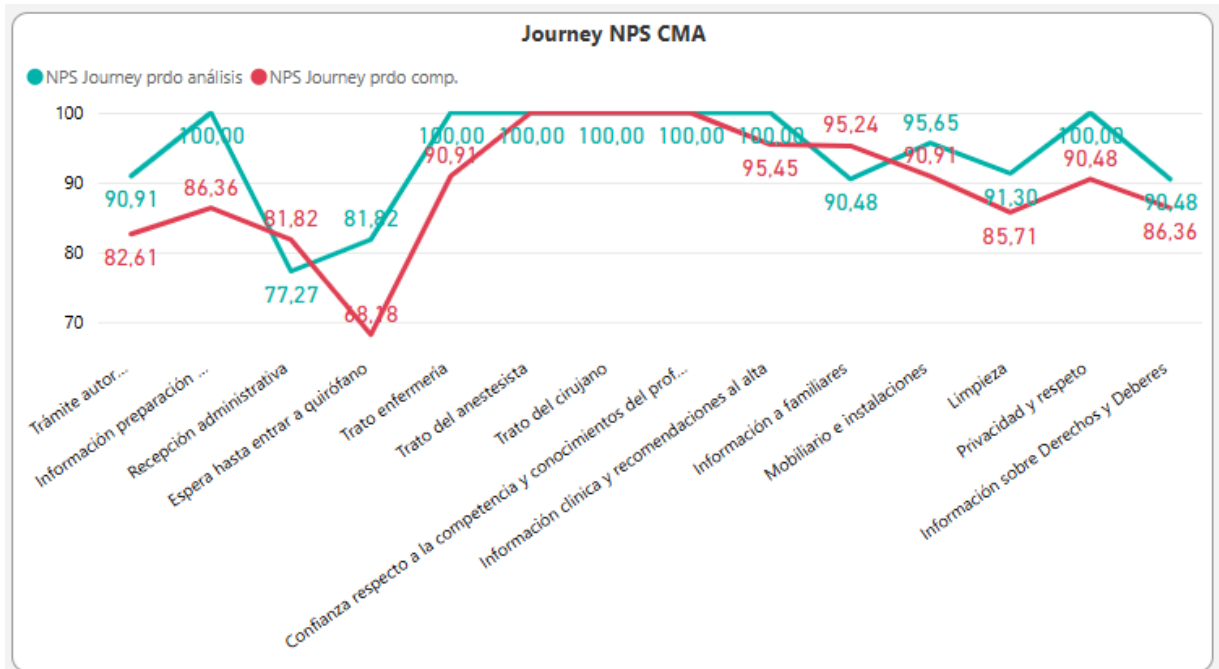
Journey NPS CMA

NPS Journey prdo análisis
NPS Journey prdo comp.

100
90
80
70

90,91
82,61
100,00
86,36
81,82
77,27
81,82
68,18
100,00
90,91
100,00
100,00
100,00
100,00
95,45
95,24
90,48
95,65
90,91
91,30
85,71
100,00
90,48
90,48
86,36

Trámite autor...
Información preparación ...
Recepción administrativa
Espera hasta entrar a quirófano
Trato enfermería
Trato del anestesista
Trato del cirujano
Confianza respecto a la competencia y conocimientos del prof...
Información clínica y recomendaciones al alta
Información a familiares
Mobiliario e instalaciones
Limpieza
Privacidad y respeto
Información sobre Derechos y Deberes